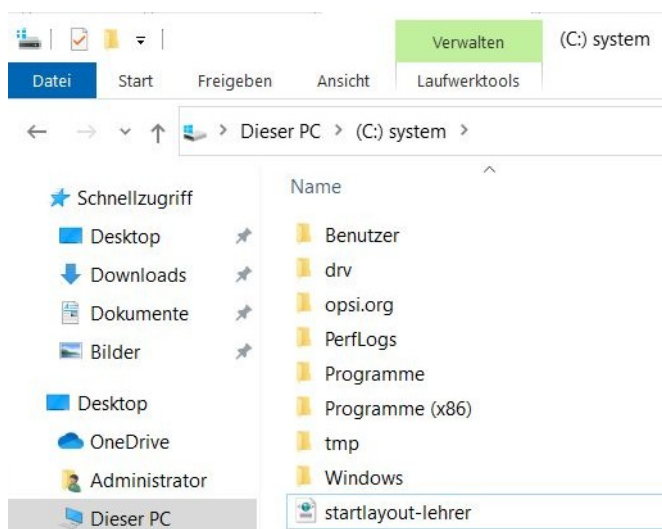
Verwalten
(C:) system
Datei
Start
Freigeben
Ansicht
Laufwerktools

Dieser PC > (C:) system >

Schnellzugriff
Desktop
Downloads
Dokumente
Bilder
Desktop
OneDrive
Administrator
Dieser PC

Name
Benutzer
drv
opsi.org
PerfLogs
Programme
Programme (x86)
tmp
Windows
startlayout-lehrer